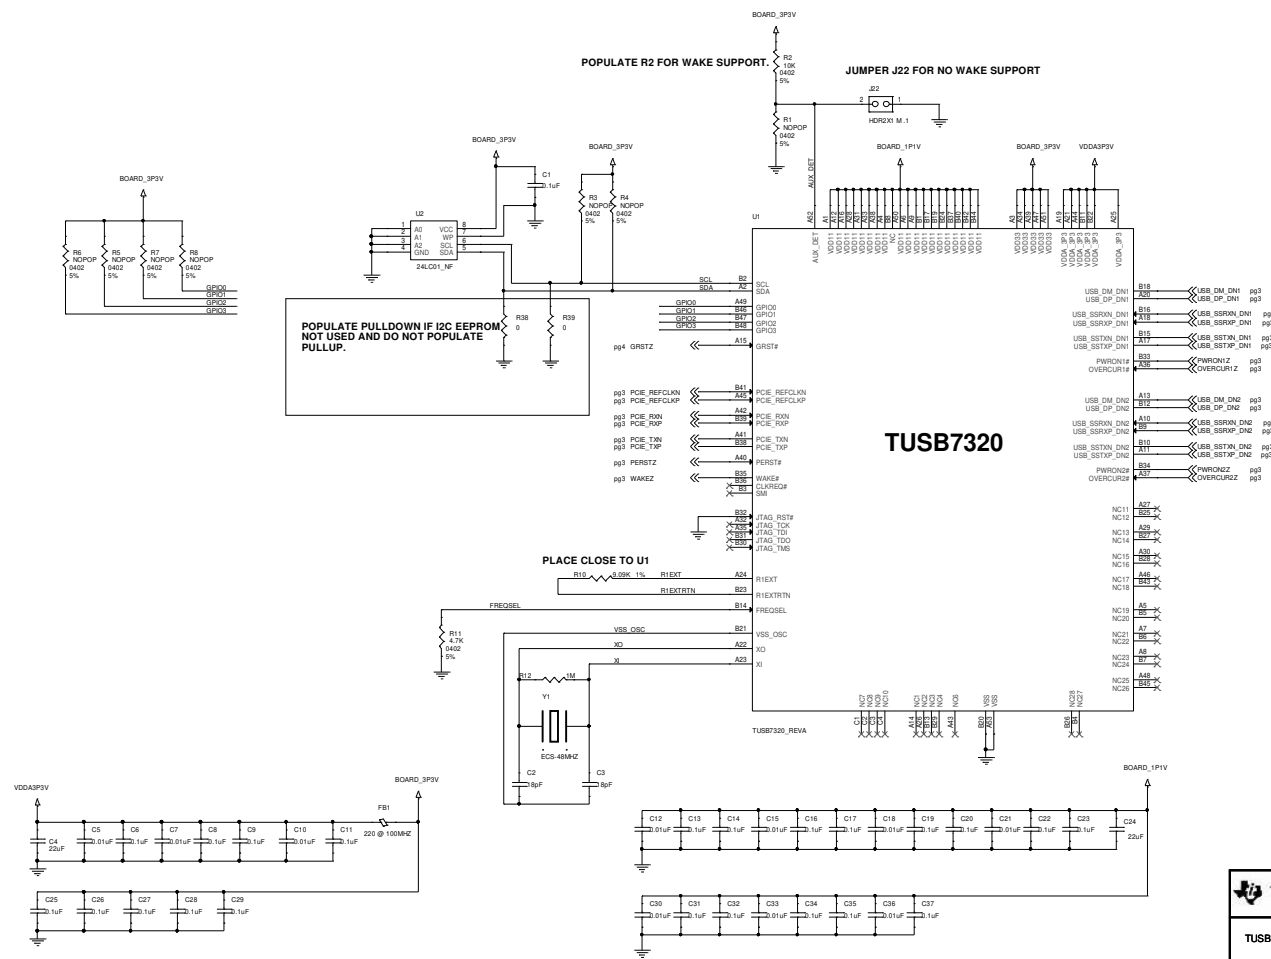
BOARD_3P3V

POPULATE R2 FOR WAKE SUPPORT.

R2
10K
0402
5%

JUMPER J22 FOR NO WAKE SUPPORT

J22
2 1
HDR2X1 M .1

R1
NOPOP
0402
5%

BOARD_3P3V

C1
0.1uF

BOARD_3P3V

R3
NOPOP
0402
5%

R4
NOPOP
0402
5%

BOARD_1P1V

BOARD_3P3V

VDDA3P3V

BOARD_3P3V

R6
NOPOP
0402
5%

R5
NOPOP
0402
5%

R7
NOPOP
0402
5%

R8
NOPOP
0402
5%

GPIO0
GPIO1
GPIO2
GPIO3

U2
1 A0
2 A1
3 A2
4 GND
VCC 8
WP 7
SCL 6
SDA 5
24LC01_NF

U1

AUX_DET

A52 A1 A12 A16 A28 A31 A38 B8 A50 A4 A6 B17 B21 B24 B37 B40 B42 B44 A3 A34 A39 A44 A51 A19 A21 A41 B1 B22 A25

AUX_DET VDD11 VDD11 VDD11 VDD11 VDD11 VDD11 NC VDD11 VDD11 VDD11 VDD11 VDD11 VDD11 VDD11 VDD11 VDD11 VDD11 VDD33 VDD33 VDD33 VDD33 VDD33 VDDA_3P3 VDDA_3P3 VDDA_3P3 VDDA_3P3 VDDA_3P3

SCL B2 SCL
SDA A2 SDA

POPULATE PULLDOWN IF I2C EEPROM NOT USED AND DO NOT POPULATE PULLUP.

R38
0

R39
0

GPIO0 A49 GPIO0
GPIO1 B46 GPIO1
GPIO2 B47 GPIO2
GPIO3 B48 GPIO3

pg4 GRSTZ A15 GRST#

pg3 PCIE_REFCLKN B41 PCIE_REFCLKN
pg3 PCIE_REFCLKP A45 PCIE_REFCLKP

pg3 PCIE_RXN A42 PCIE_RXN
pg3 PCIE_RXP B39 PCIE_RXP

pg3 PCIE_TXN A41 PCIE_TXN
pg3 PCIE_TXP B38 PCIE_TXP

pg3 PERSTZ A40 PERST#

pg3 WAKEZ B35 WAKE#
B36 CLKREQ#
B3 SMI

B32 JTAG_RST#
A32 JTAG_TCK
A35 JTAG_TDI
B31 JTAG_TDO
B30 JTAG_TMS

PLACE CLOSE TO U1

R10 9.09K 1% R1EXT A24 R1EXT
R1EXTRTN B23 R1EXTRTN

FREQSEL B14 FREQSEL

R11
4.7K
0402
5%

VSS_OSC B21 VSS_OSC
XO A22 XO
XI A23 XI

R12 1M

Y1

ECS-48MHZ

C2
18pF

C3
18pF

TUSB7320

USB_DM_DN1 B18 USB_DM_DN1 pg3
USB_DP_DN1 A20 USB_DP_DN1 pg3

USB_SSRXN_DN1 B16 USB_SSRXN_DN1 pg
USB_SSRXP_DN1 A18 USB_SSRXP_DN1 pg

USB_SSTXN_DN1 B15 USB_SSTXN_DN1 pg3
USB_SSTXP_DN1 A17 USB_SSTXP_DN1 pg3

PWRON1# B33 PWRON1Z pg3
OVERCUR1# A36 OVERCUR1Z pg3

USB_DM_DN2 A13 USB_DM_DN2 pg3
USB_DP_DN2 B12 USB_DP_DN2 pg3

USB_SSRXN_DN2 A10 USB_SSRXN_DN2 pg
USB_SSRXP_DN2 B9 USB_SSRXP_DN2 pg

USB_SSTXN_DN2 B10 USB_SSTXN_DN2 pg3
USB_SSTXP_DN2 A11 USB_SSTXP_DN2 pg3

PWRON2# B34 PWRON2Z pg3
OVERCUR2# A37 OVERCUR2Z pg3

NC11 A27
NC12 B25
NC13 A29
NC14 B27
NC15 A30
NC16 B28
NC17 A46
NC18 B43
NC19 A5
NC20 B5
NC21 A7
NC22 B6
NC23 A8
NC24 B7
NC25 A48
NC26 B45

NC7 NC8 NC9 NC10 NC1 NC2 NC3 NC4 NC6 VSS VSS NC28 NC27

C1 C2 C3 C4 A14 A26 B13 B29 A43 B50 A53 B26 B4

TUSB7320_REVA

VDDA3P3V

BOARD_3P3V

FB1
220 @ 100MHZ

C4
22uF

C5
0.01uF

C6
0.1uF

C7
0.01uF

C8
0.1uF

C9
0.1uF

C10
0.01uF

C11
0.1uF

C25
0.1uF

C26
0.1uF

C27
0.1uF

C28
0.1uF

C29
0.1uF

BOARD_1P1V

C12
0.01uF

C13
0.1uF

C14
0.1uF

C15
0.01uF

C16
0.1uF

C17
0.1uF

C18
0.01uF

C19
0.1uF

C20
0.1uF

C21
0.01uF

C22
0.1uF

C23
0.1uF

C24
22uF

C30
0.01uF

C31
0.1uF

C32
0.1uF

C33
0.01uF

C34
0.1uF

C35
0.1uF

C36
0.01uF

C37
0.1uF

TUSB